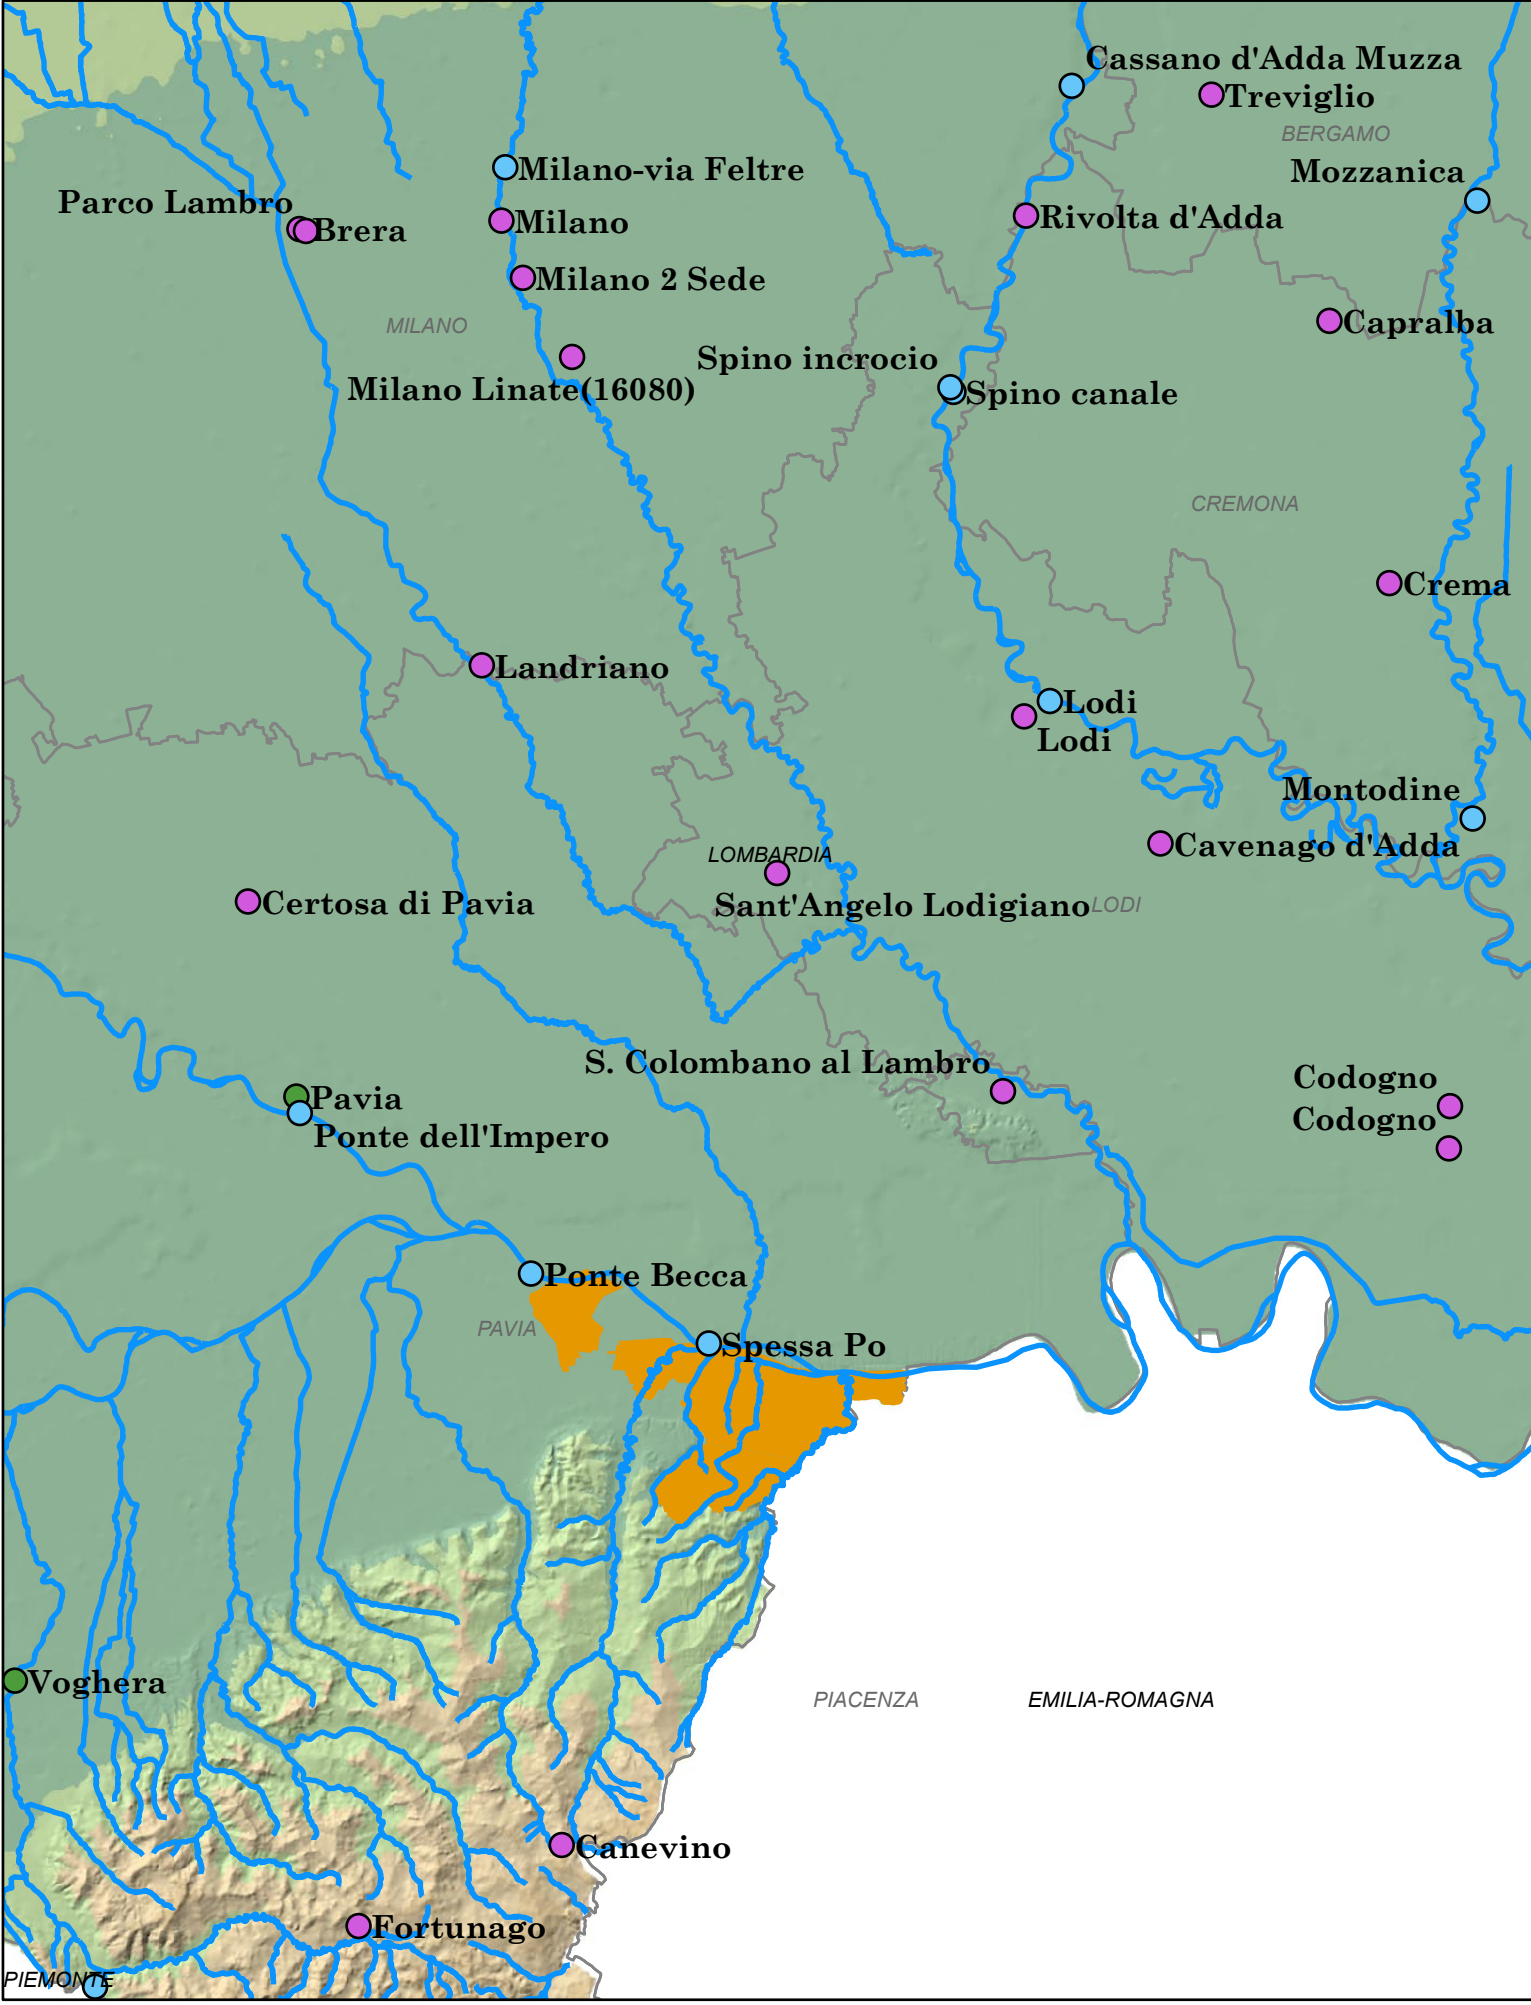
Cassano d'Adda Muzza
Treviglio
BERGAMO
Milano-via Feltre
Mozzanica
Parco Lambro
Brera
Milano
Rivolta d'Adda
Milano 2 Sede
MILANO
Capralba
Spino incrocio
Milano Linate(16080)
Spino canale
CREMONA
Crema
Landriano
Lodi
Lodi
Montodine
Cavenago d'Adda
LOMBARDIA
Certosa di Pavia
Sant'Angelo Lodigiano
LODI
S. Colombano al Lambro
Codogno
Codogno
Pavia
Ponte dell'Impero
Ponte Becca
PAVIA
Spessa Po
Voghera
PIACENZA
EMILIA-ROMAGNA
Canevino
Fortunago
PIEMONTE